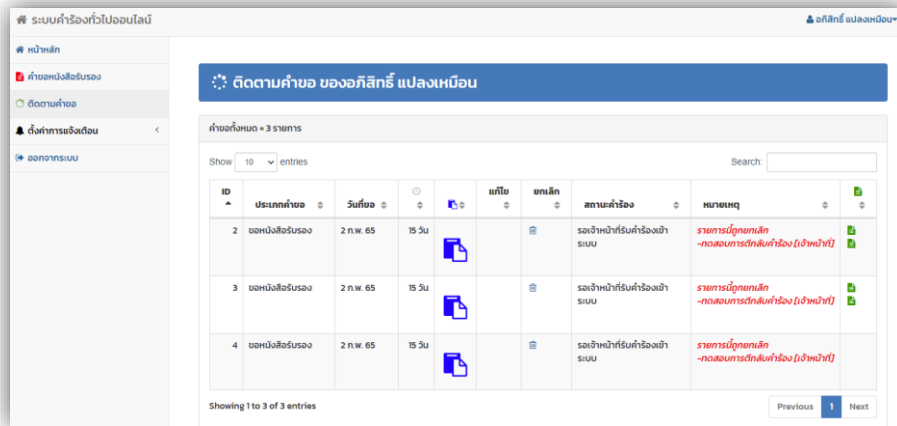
ระบบคำร้องทั่วไปออนไลน์

อภิสิทธิ์ แปลงเหมือน

หน้าหลัก
คำขอหนังสือรับรอง
ติดตามคำขอ
ตั้งค่าการแจ้งเตือน
ออกจากระบบ

ติดตามคำขอ ของอภิสิทธิ์ แปลงเหมือน

คำขอทั้งหมด = 3 รายการ

Show 10 entries

Search:

| ID | ประเภทคำขอ | วันที่ขอ | | | แก้ไข | ยกเลิก | สถานะคำร้อง | หมายเหตุ | |
|---|---|---|---|---|---|---|---|---|---|
| 2 | ขอหนังสือรับรอง | 2 ก.พ. 65 | 15 วัน | | | | รอเจ้าหน้าที่รับคำร้องเข้าระบบ | รายการนี้ถูกยกเลิก -ทดสอบการตีกลับคำร้อง [เจ้าหน้าที่] | |
| 3 | ขอหนังสือรับรอง | 2 ก.พ. 65 | 15 วัน | | | | รอเจ้าหน้าที่รับคำร้องเข้าระบบ | รายการนี้ถูกยกเลิก -ทดสอบการตีกลับคำร้อง [เจ้าหน้าที่] | |
| 4 | ขอหนังสือรับรอง | 2 ก.พ. 65 | 15 วัน | | | | รอเจ้าหน้าที่รับคำร้องเข้าระบบ | รายการนี้ถูกยกเลิก -ทดสอบการตีกลับคำร้อง [เจ้าหน้าที่] | |

Showing 1 to 3 of 3 entries

Previous 1 Next